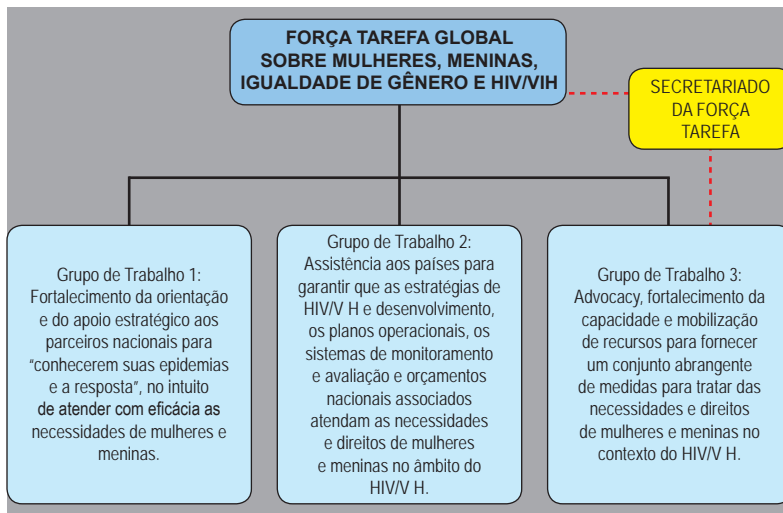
FORÇA TAREFA GLOBAL SOBRE MULHERES, MENINAS, IGUALDADE DE GÊNERO E HIV/VIH

SECRETARIADO DA FORÇA TAREFA

Grupo de Trabalho 1: Fortalecimento da orientação e do apoio estratégico aos parceiros nacionais para "conhecerem suas epidemias e a resposta", no intuito de atender com eficácia as necessidades de mulheres e meninas.

Grupo de Trabalho 2: Assistência aos países para garantir que as estratégias de HIV/V H e desenvolvimento, os planos operacionais, os sistemas de monitoramento e avaliação e orçamentos nacionais associados atendam as necessidades e direitos de mulheres e meninas no âmbito do HIV/V H.

Grupo de Trabalho 3: Advocacy, fortalecimento da capacidade e mobilização de recursos para fornecer um conjunto abrangente de medidas para tratar das necessidades e direitos de mulheres e meninas no contexto do HIV/V H.